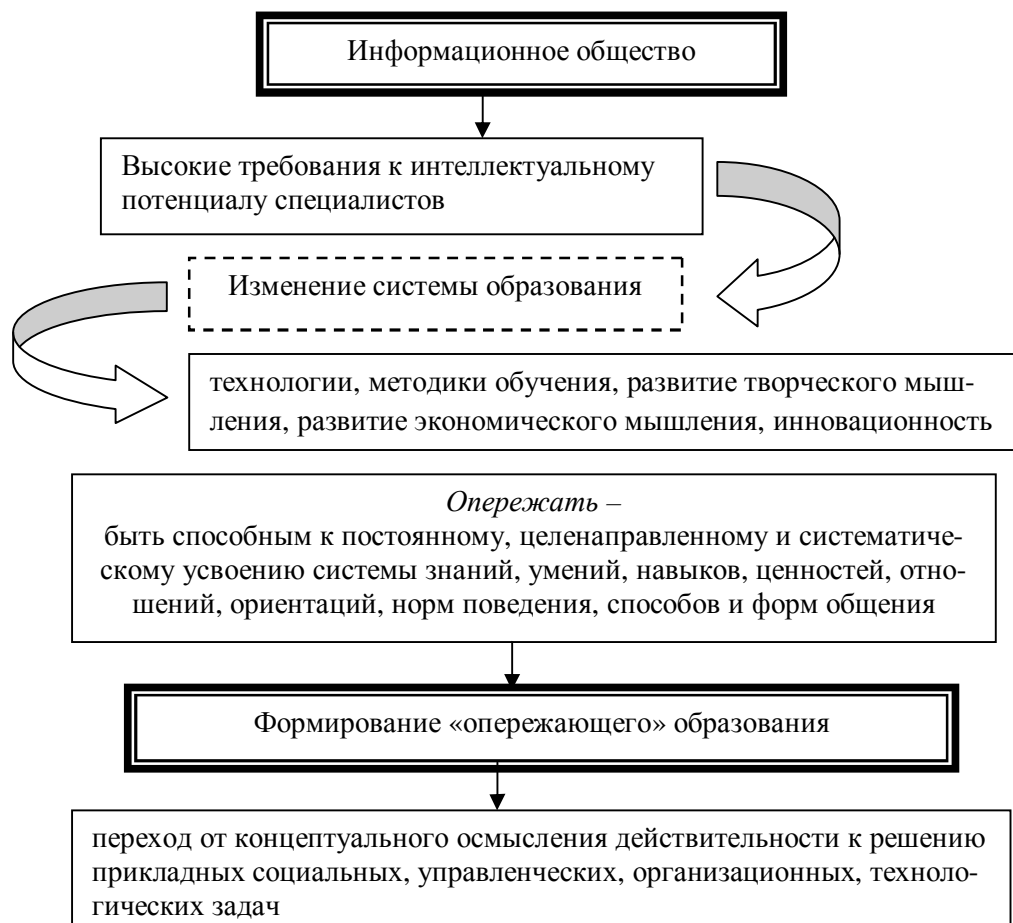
Информационное общество

Высокие требования к интеллектуальному потенциалу специалистов

Изменение системы образования

технологии, методики обучения, развитие творческого мышления, развитие экономического мышления, инновационность

*Опережать* –
быть способным к постоянному, целенаправленному и систематическому усвоению системы знаний, умений, навыков, ценностей, отношений, ориентаций, норм поведения, способов и форм общения

Формирование «опережающего» образования

переход от концептуального осмысления действительности к решению прикладных социальных, управленческих, организационных, технологических задач